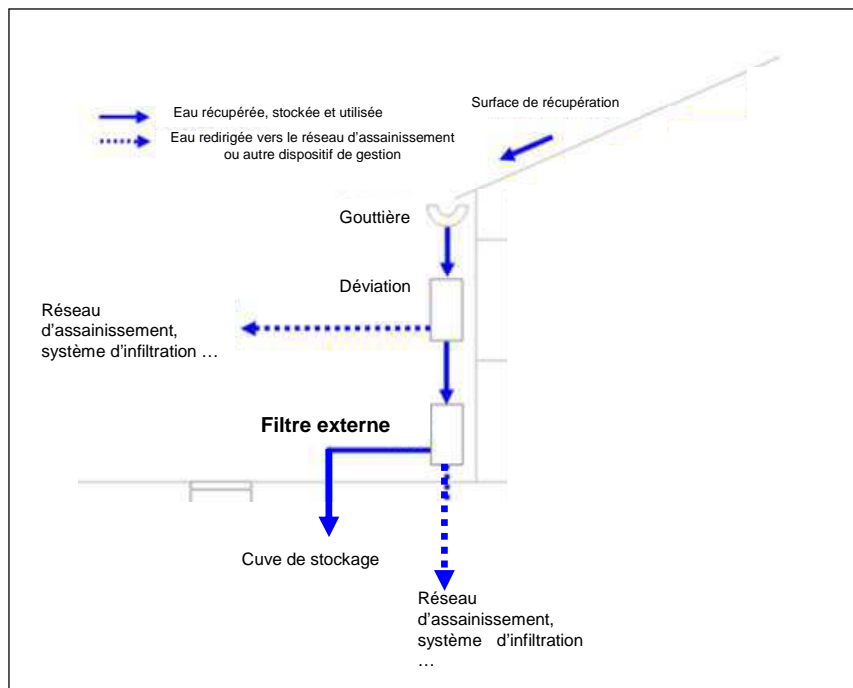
Eau récupérée, stockée et utilisée

Eau redirigée vers le réseau d'assainissement ou autre dispositif de gestion

Surface de récupération

Gouttière

Déviation

Réseau d'assainissement, système d'infiltration …

Filtre externe

Cuve de stockage

Réseau d'assainissement, système d'infiltration …